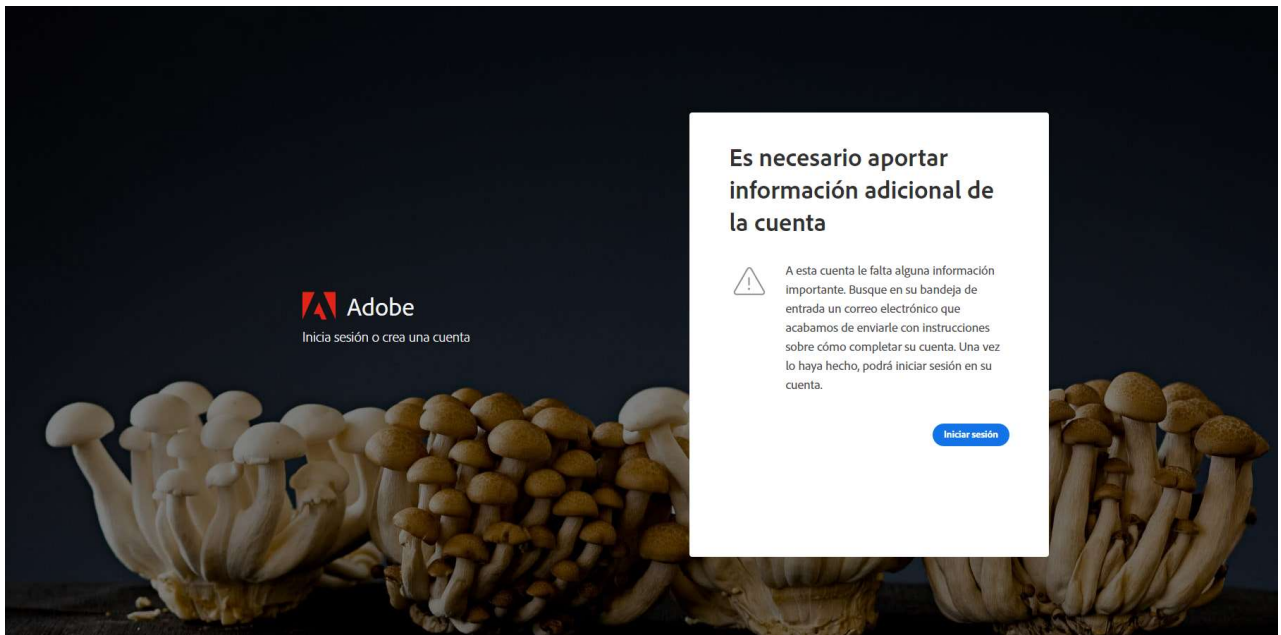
Adobe
Inicia sesión o crea una cuenta

Es necesario aportar información adicional de la cuenta

A esta cuenta le falta alguna información importante. Busque en su bandeja de entrada un correo electrónico que acabamos de enviarle con instrucciones sobre cómo completar su cuenta. Una vez lo haya hecho, podrá iniciar sesión en su cuenta.

Iniciar sesión